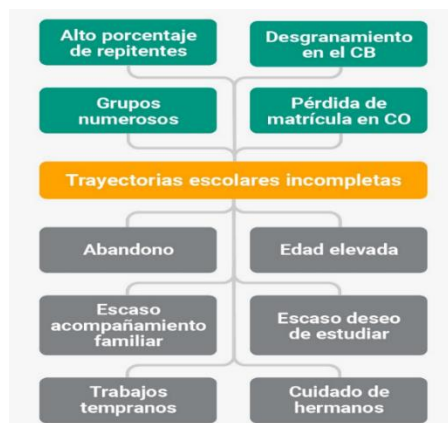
Alto porcentaje de repitentes

Desgranamiento en el CB

Grupos numerosos

Pérdida de matrícula en CO

Trayectorias escolares incompletas

Abandono

Edad elevada

Escaso acompañamiento familiar

Escaso deseo de estudiar

Trabajos tempranos

Cuidado de hermanos